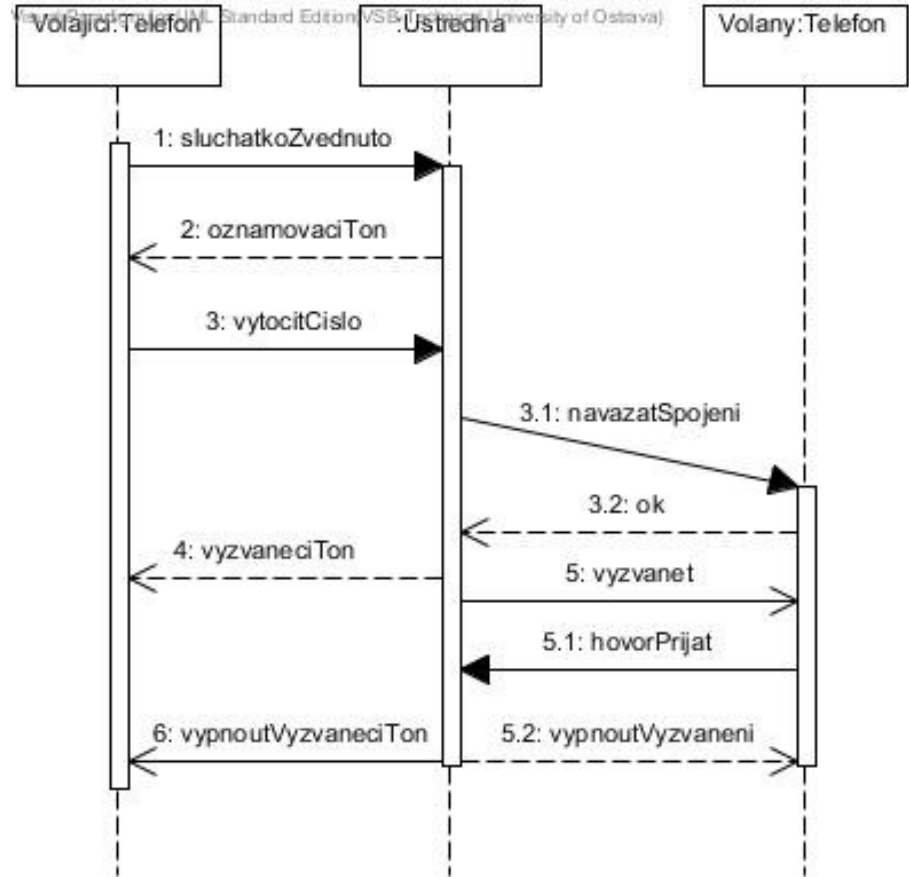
Visual Paradigm for UML Standard Edition(VSB Technical University of Ostrava)

Volajici:Telefon

:Ustredna

Volany:Telefon

1: sluchatkoZvednuto

2: oznamovaciTon

3: vytocitCislo

3.1: navazatSpojeni

3.2: ok

4: vyzvaneciTon

5: vyzvanet

5.1: hovorPrijat

6: vypnoutVyzvaneciTon

5.2: vypnoutVyzvaneni